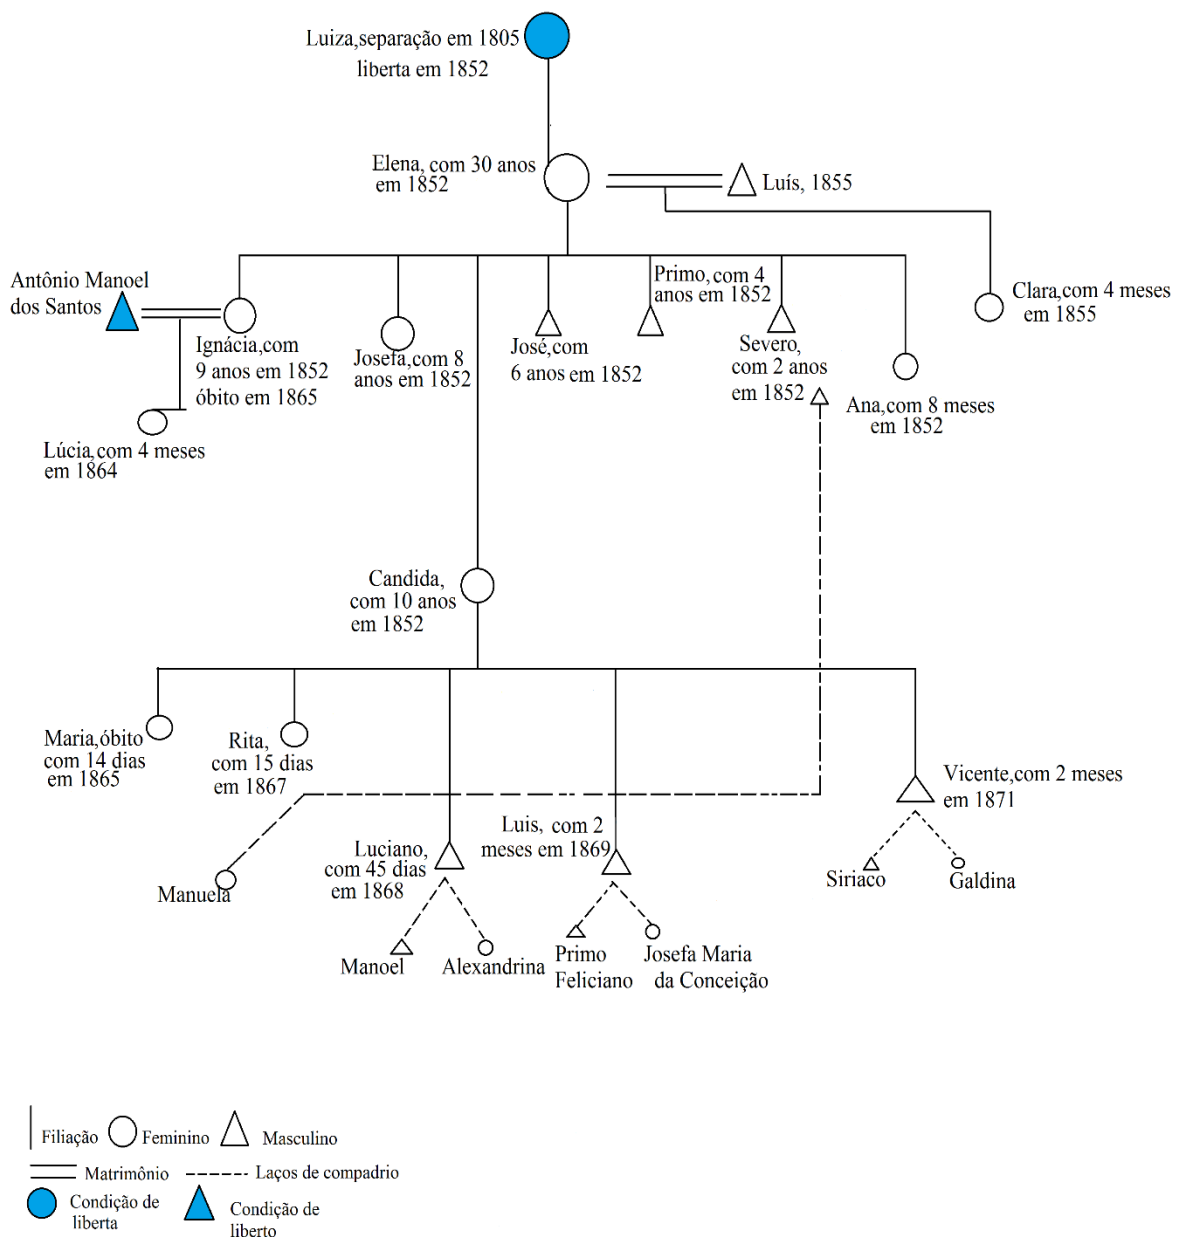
Luiza,separação em 1805
liberta em 1852

Elena, com 30 anos em 1852

Luís, 1855

Antônio Manoel dos Santos

Ignácia,com 9 anos em 1852 óbito em 1865

Josefa,com 8 anos em 1852

José,com 6 anos em 1852

Primo,com 4 anos em 1852

Severo, com 2 anos em 1852

Ana,com 8 meses em 1852

Clara,com 4 meses em 1855

Lúcia,com 4 meses em 1864

Candida, com 10 anos em 1852

Maria,óbito com 14 dias em 1865

Rita, com 15 dias em 1867

Vicente,com 2 meses em 1871

Luis, com 2 meses em 1869

Luciano, com 45 dias em 1868

Manuela

Siriaco

Galdina

Manoel

Alexandrina

Primo Feliciano

Josefa Maria da Conceição

Filiação Feminino Masculino
Matrimônio Laços de compadrio
Condição de liberta
Condição de liberto